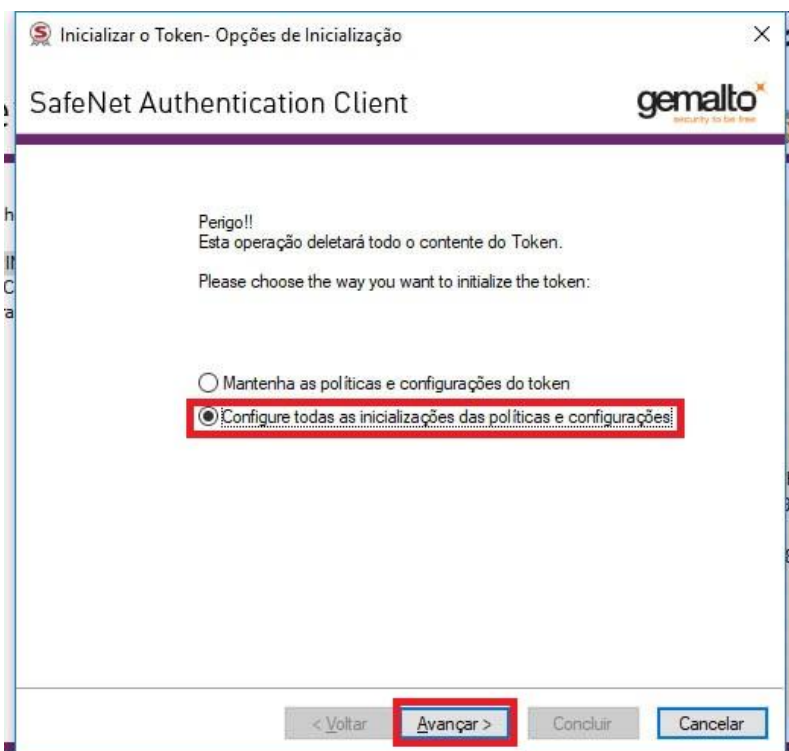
Inicializar o Token- Opções de Inicialização

×

SafeNet Authentication Client

gemalto
security to be free

Perigo!!
Esta operação deletará todo o contente do Token.

Please choose the way you want to initialize the token:

Mantenha as políticas e configurações do token

Configure todas as inicializações das políticas e configurações

< Voltar
Avançar >
Concluir
Cancelar